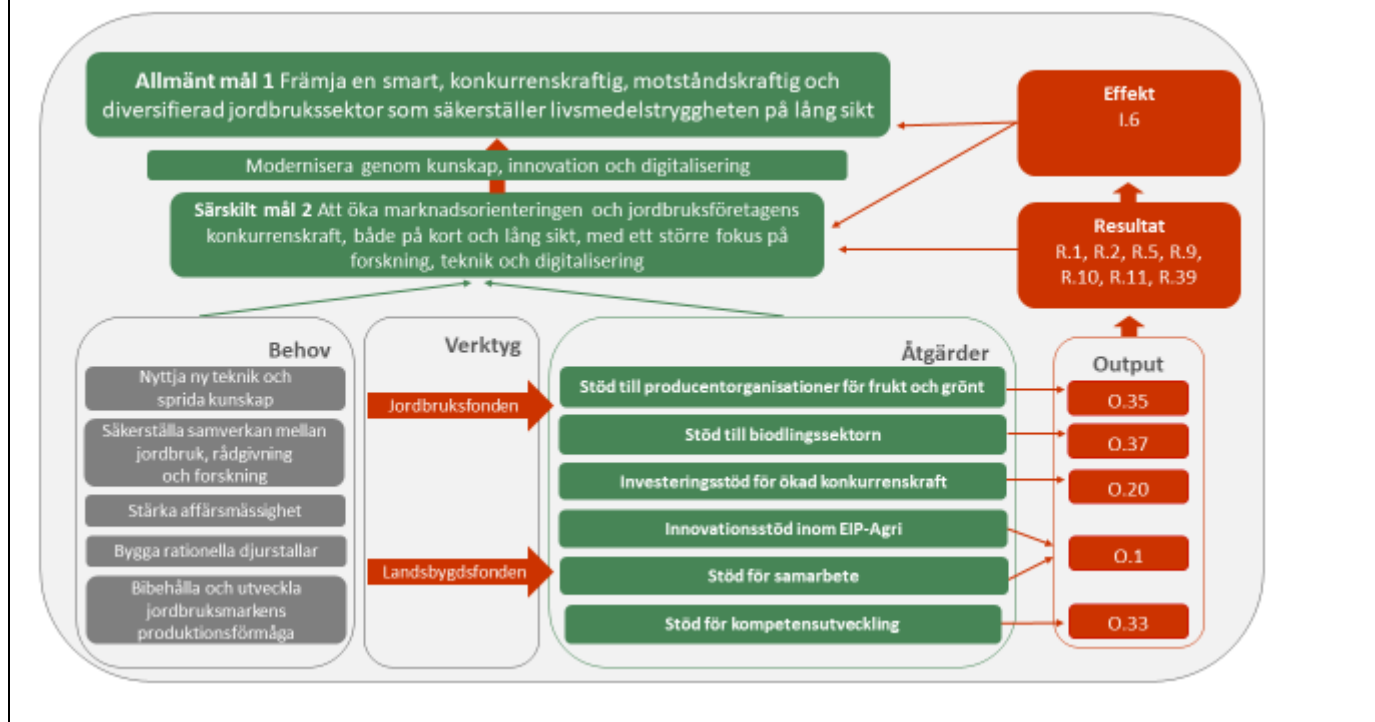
**Allmänt mål 1** Främja en smart, konkurrenskraftig, motståndskraftig och diversifierad jordbrukssektor som säkerställer livsmedelstryggheten på lång sikt

Modernisera genom kunskap, innovation och digitalisering

**Särskilt mål 2** Att öka marknadsorienteringen och jordbruksföretagens konkurrenskraft, både på kort och lång sikt, med ett större fokus på forskning, teknik och digitalisering

**Effekt**
I.6

**Resultat**
R.1, R.2, R.5, R.9, R.10, R.11, R.39

Behov

Nyttja ny teknik och sprida kunskap

Säkerställa samverkan mellan jordbruk, rådgivning och forskning

Stärka affärsmässighet

Bygga rationella djurstallar

Bibehålla och utveckla jordbruksmarkens produktionsförmåga

Verktyg

Jordbruksfonden

Landsbygdsfonden

Åtgärder

Stöd till producentorganisationer för frukt och grönt

Stöd till biodlingssektorn

Investeringsstöd för ökad konkurrenskraft

Innovationsstöd inom EIP-Agri

Stöd för samarbete

Stöd för kompetensutveckling

Output

O.35

O.37

O.20

O.1

O.33